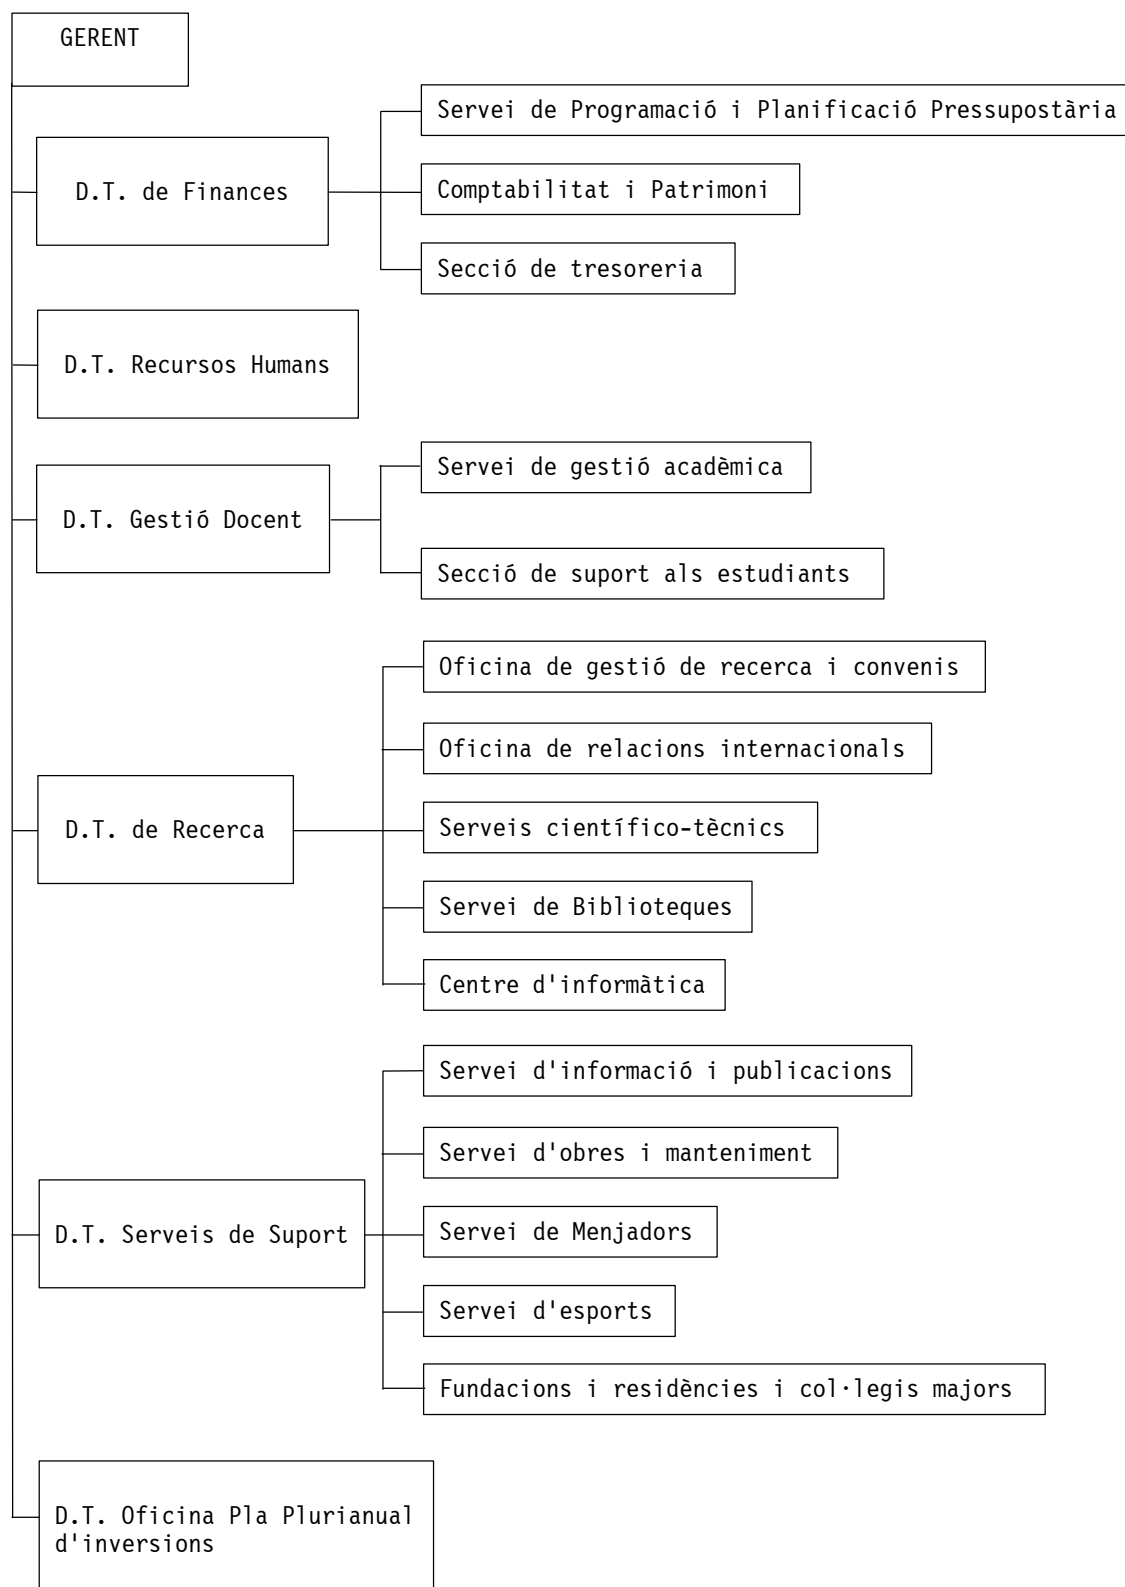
GERENT

D.T. de Finances

Servei de Programació i Planificació Pressupostària

Comptabilitat i Patrimoni

Secció de tresoreria

D.T. Recursos Humans

D.T. Gestió Docent

Servei de gestió acadèmica

Secció de suport als estudiants

D.T. de Recerca

Oficina de gestió de recerca i convenis

Oficina de relacions internacionals

Serveis científico-tècnics

Servei de Biblioteques

Centre d'informàtica

D.T. Serveis de Suport

Servei d'informació i publicacions

Servei d'obres i manteniment

Servei de Menjadors

Servei d'esports

Fundacions i residències i col·legis majors

D.T. Oficina Pla Plurianual d'inversions